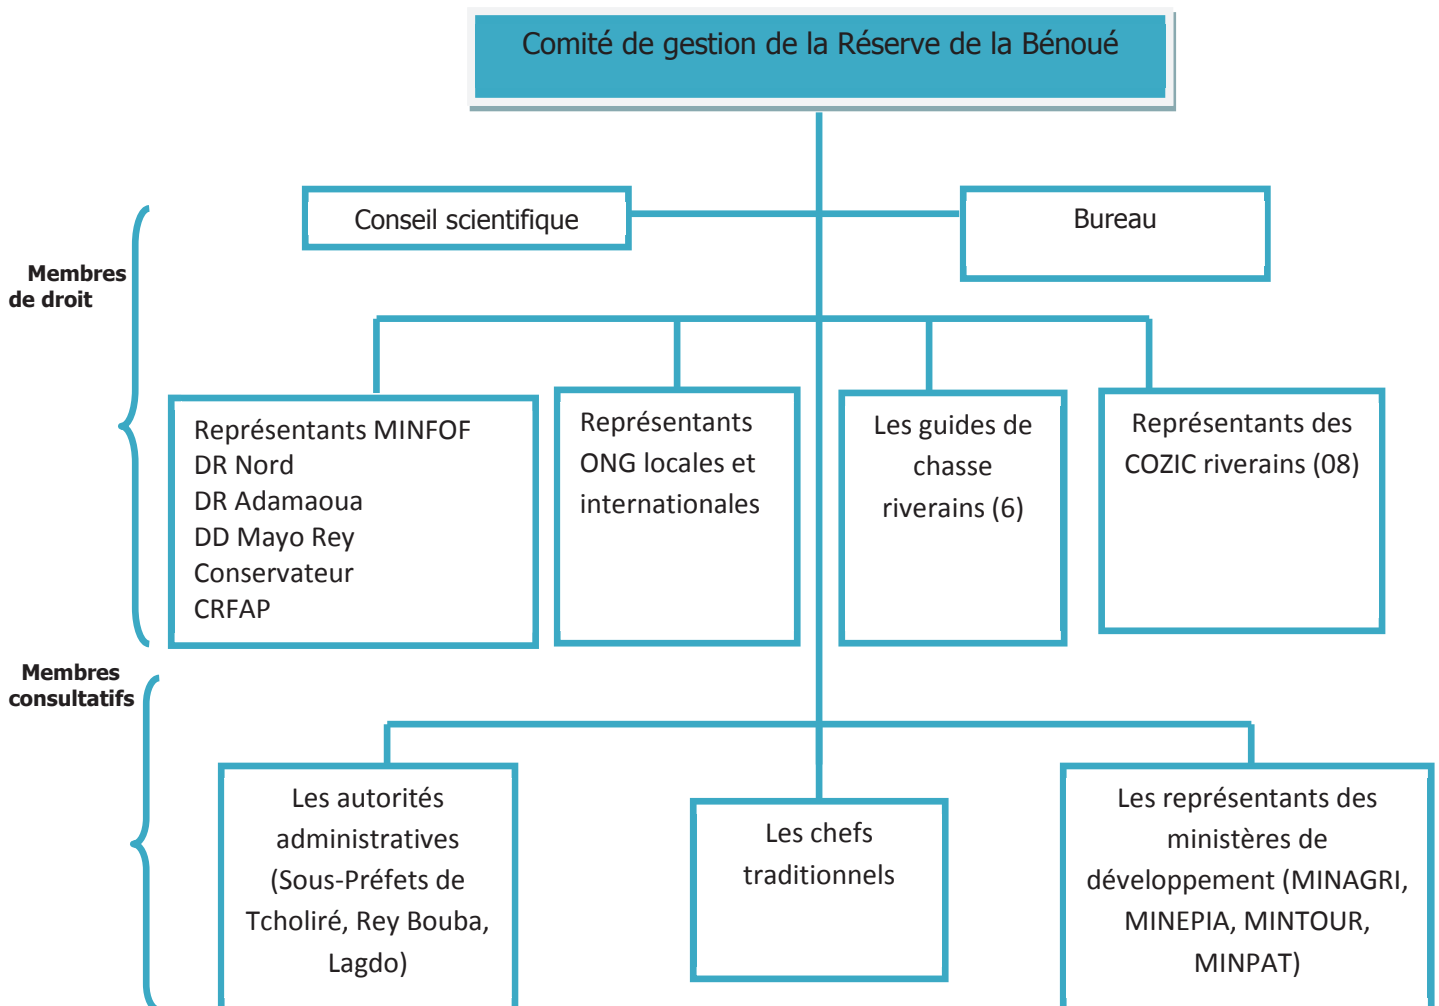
Comité de gestion de la Réserve de la Bénoué

Conseil scientifique

Bureau

Membres de droit

Représentants MINFOF
DR Nord
DR Adamaoua
DD Mayo Rey
Conservateur
CRFAP

Représentants ONG locales et internationales

Les guides de chasse riverains (6)

Représentants des COZIC riverains (08)

Membres consultatifs

Les autorités administratives (Sous-Préfets de Tcholiré, Rey Bouba, Lagdo)

Les chefs traditionnels

Les représentants des ministères de développement (MINAGRI, MINEPIA, MINTOUR, MINPAT)